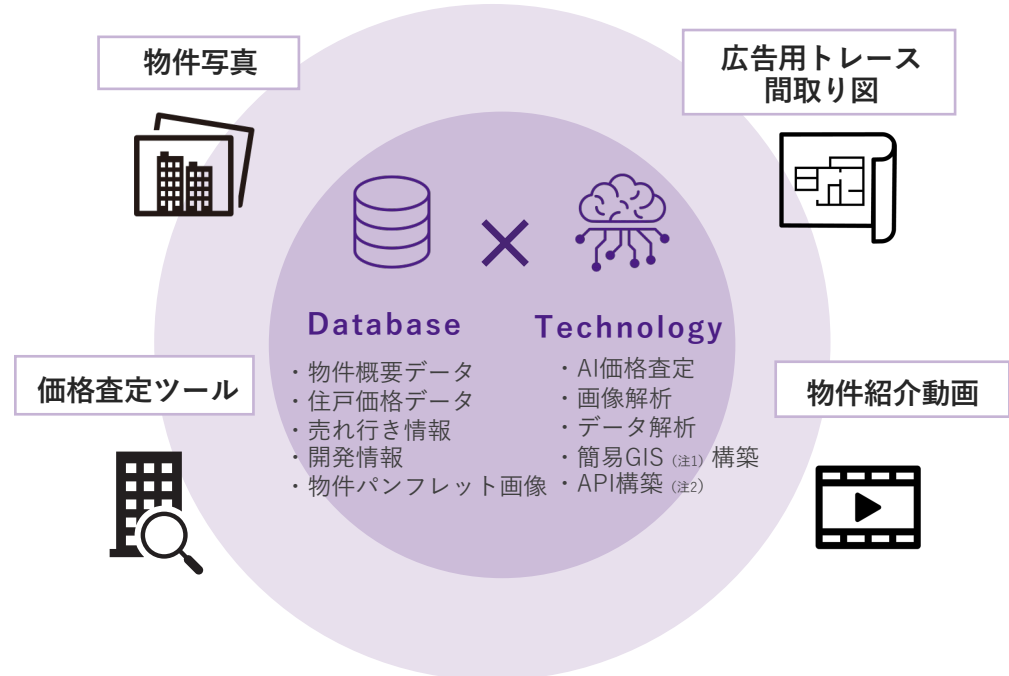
物件写真

広告用トレース
間取り図

Database
・物件概要データ
・住戸価格データ
・売れ行き情報
・開発情報
・物件パンフレット画像

×

Technology
・AI価格査定
・画像解析
・データ解析
・簡易GIS（注1）構築
・API構築（注2）

価格査定ツール

物件紹介動画